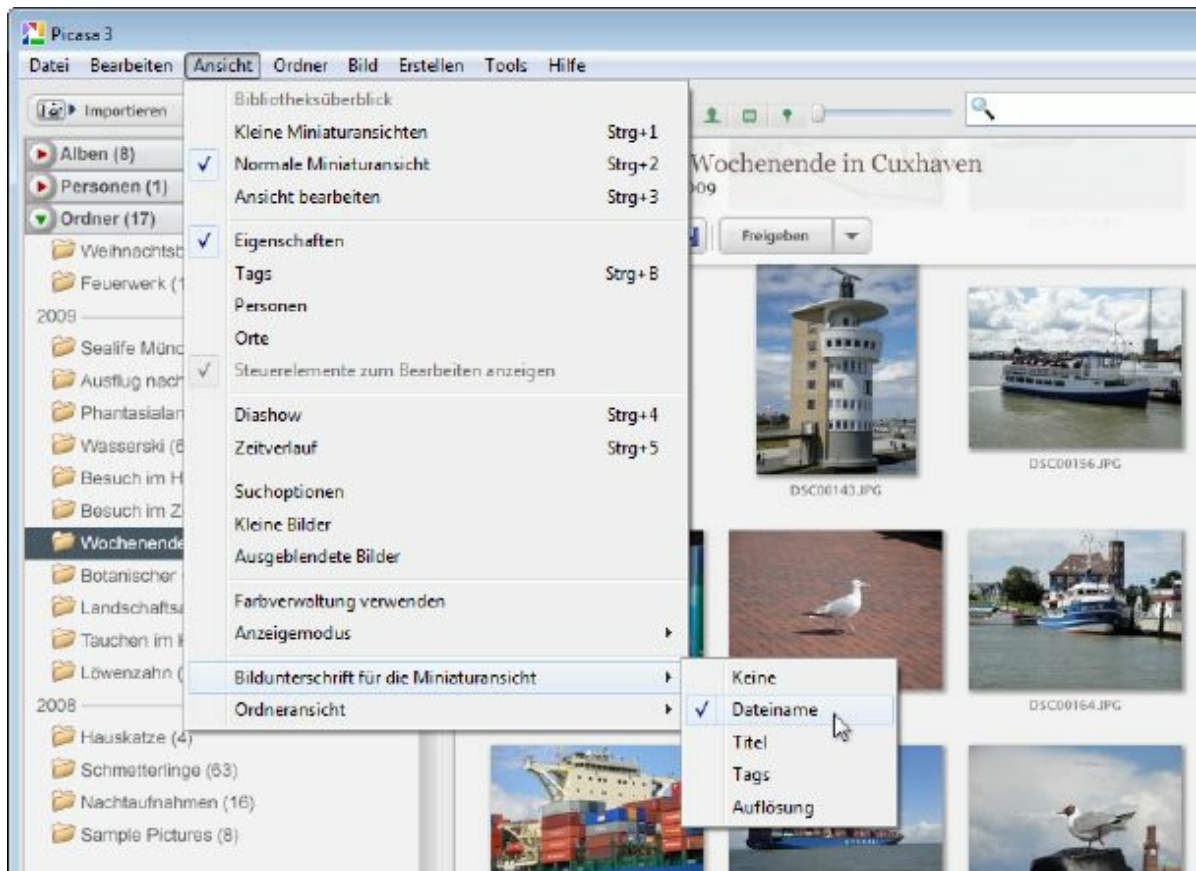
Picasa 3

Datei Bearbeiten Ansicht Ordner Bild Erstellen Tools Hilfe

Importieren

Alben (8)
Personen (1)
Ordner (17)
Weihnachtsb
Feuerwerk (1
2009
Sealife Münc
Ausflug nach
Phantasialan
Wasserski (6
Besuch im H
Besuch im Z
Wochenende
Botanischer
Landschafts
Tauchen im
Löwenzahn (
2008
Hauskatze (4)
Schmetterlinge (63)
Nachtaufnahmen (16)
Sample Pictures (8)

Bibliotheksüberblick
Kleine Miniaturansichten Strg+1
✓ Normale Miniaturansicht Strg+2
Ansicht bearbeiten Strg+3
✓ Eigenschaften
Tags Strg+B
Personen
Orte
✓ Steuerelemente zum Bearbeiten anzeigen
Diashow Strg+4
Zeitverlauf Strg+5
Suchoptionen
Kleine Bilder
Ausgeblendete Bilder
Farbverwaltung verwenden
Anzeigemodus
Bildunterschrift für die Miniaturansicht
Ordneransicht

Keine
✓ Dateiname
Titel
Tags
Auflösung

Wochenende in Cuxhaven
009
Freigeben

DSC00143.JPG
DSC00156.JPG
DSC00164.JPG